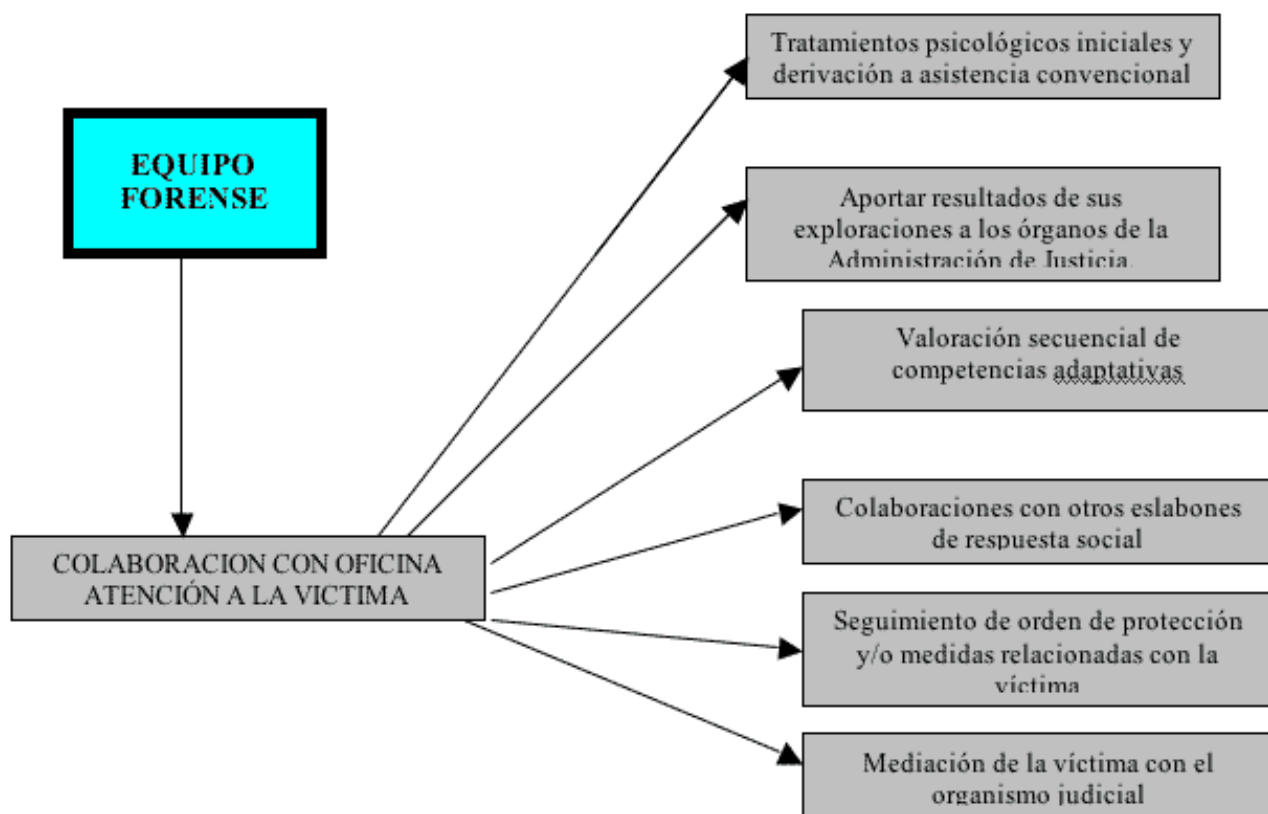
EQUIPO FORENSE

COLABORACION CON OFICINA ATENCIÓN A LA VICTIMA

Tratamientos psicológicos iniciales y derivación a asistencia convencional

Aportar resultados de sus exploraciones a los órganos de la Administración de Justicia

Valoración secuencial de competencias adaptativas

Colaboraciones con otros eslabones de respuesta social

Seguimiento de orden de protección y/o medidas relacionadas con la víctima

Mediación de la víctima con el organismo judicial